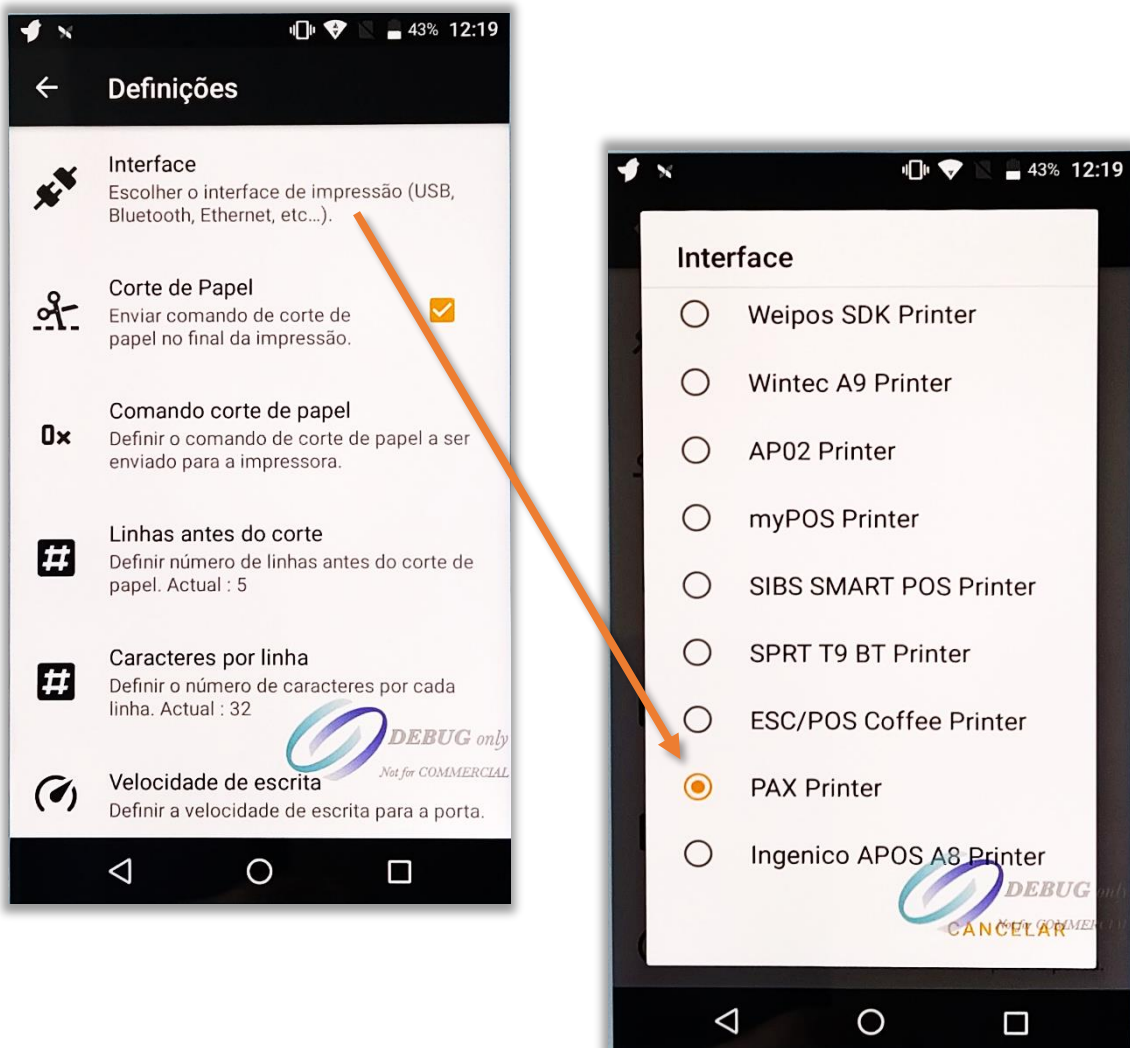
43% 12:19

Definições

Interface
Escolher o interface de impressão (USB, Bluetooth, Ethernet, etc...).

Corte de Papel
Enviar comando de corte de papel no final da impressão.

0x
Comando corte de papel
Definir o comando de corte de papel a ser enviado para a impressora.

Linhas antes do corte
Definir número de linhas antes do corte de papel. Actual : 5

Caracteres por linha
Definir o número de caracteres por cada linha. Actual : 32

DEBUG only
Not for COMMERCIAL

Velocidade de escrita
Definir a velocidade de escrita para a porta.

43% 12:19

Interface
Weipos SDK Printer
Wintec A9 Printer
AP02 Printer
myPOS Printer
SIBS SMART POS Printer
SPRT T9 BT Printer
ESC/POS Coffee Printer
PAX Printer
Ingenico APOS A8 Printer

DEBUG only
Not for COMMERCIAL

CANCELAR